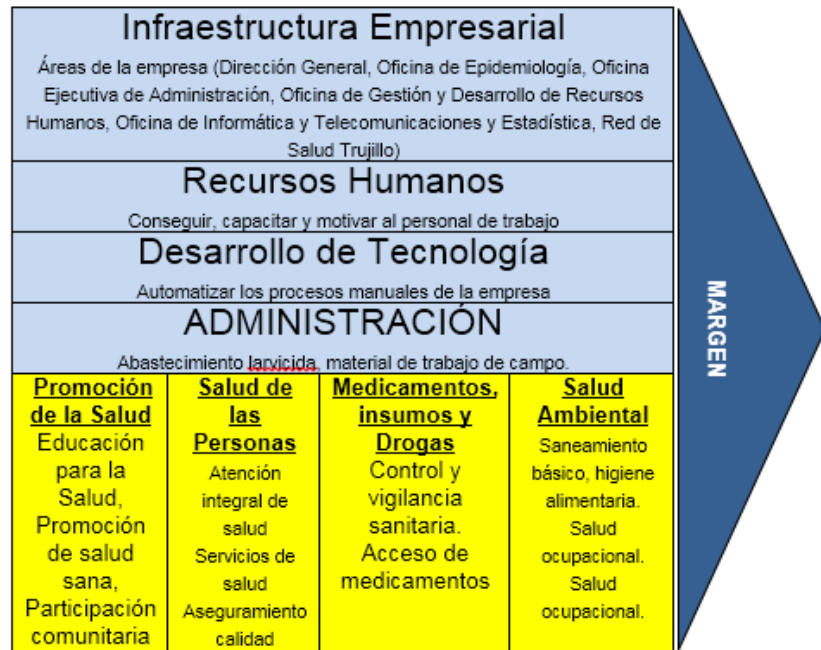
Infraestructura Empresarial

Áreas de la empresa (Dirección General, Oficina de Epidemiología, Oficina Ejecutiva de Administración, Oficina de Gestión y Desarrollo de Recursos Humanos, Oficina de Informática y Telecomunicaciones y Estadística, Red de Salud Trujillo)

Recursos Humanos

Conseguir, capacitar y motivar al personal de trabajo

Desarrollo de Tecnología

Automatizar los procesos manuales de la empresa

ADMINISTRACIÓN

Abastecimiento larvicida, material de trabajo de campo.

| Promoción de la Salud | Salud de las Personas | Medicamentos, insumos y Drogas | Salud Ambiental |
|---|---|---|---|
| Educación para la Salud, Promoción de salud sana, Participación comunitaria | Atención integral de salud Servicios de salud Aseguramiento calidad | Control y vigilancia sanitaria. Acceso de medicamentos | Saneamiento básico, higiene alimentaria. Salud ocupacional. Salud ocupacional. |

MARGEN